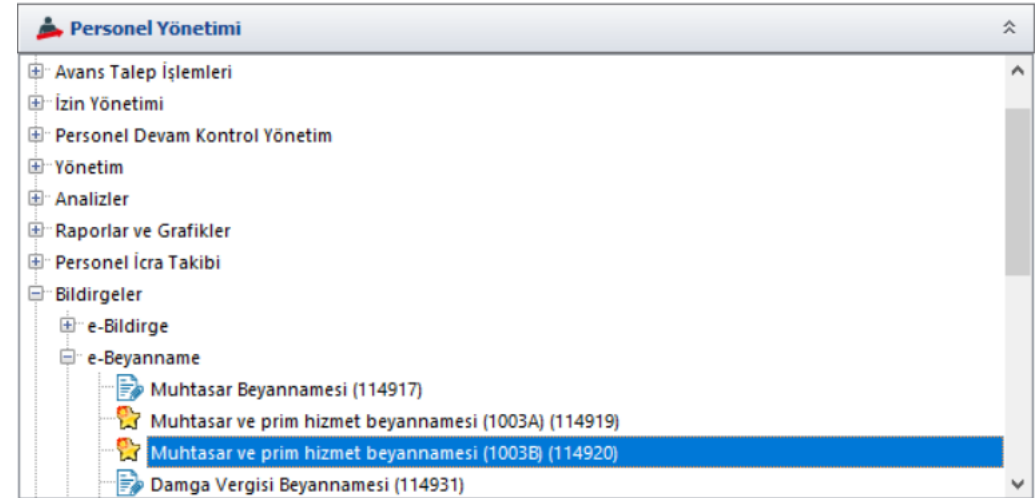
Personel Yönetimi

Avans Talep İşlemleri
İzin Yönetimi
Personel Devam Kontrol Yönetim
Yönetim
Analizler
Raporlar ve Grafikler
Personel İcra Takibi
Bildirgeler
e-Bildirge
e-Beyanname
Muhtasar Beyannamesi (114917)
Muhtasar ve prim hizmet beyannamesi (1003A) (114919)
Muhtasar ve prim hizmet beyannamesi (1003B) (114920)
Damga Vergisi Beyannamesi (114931)